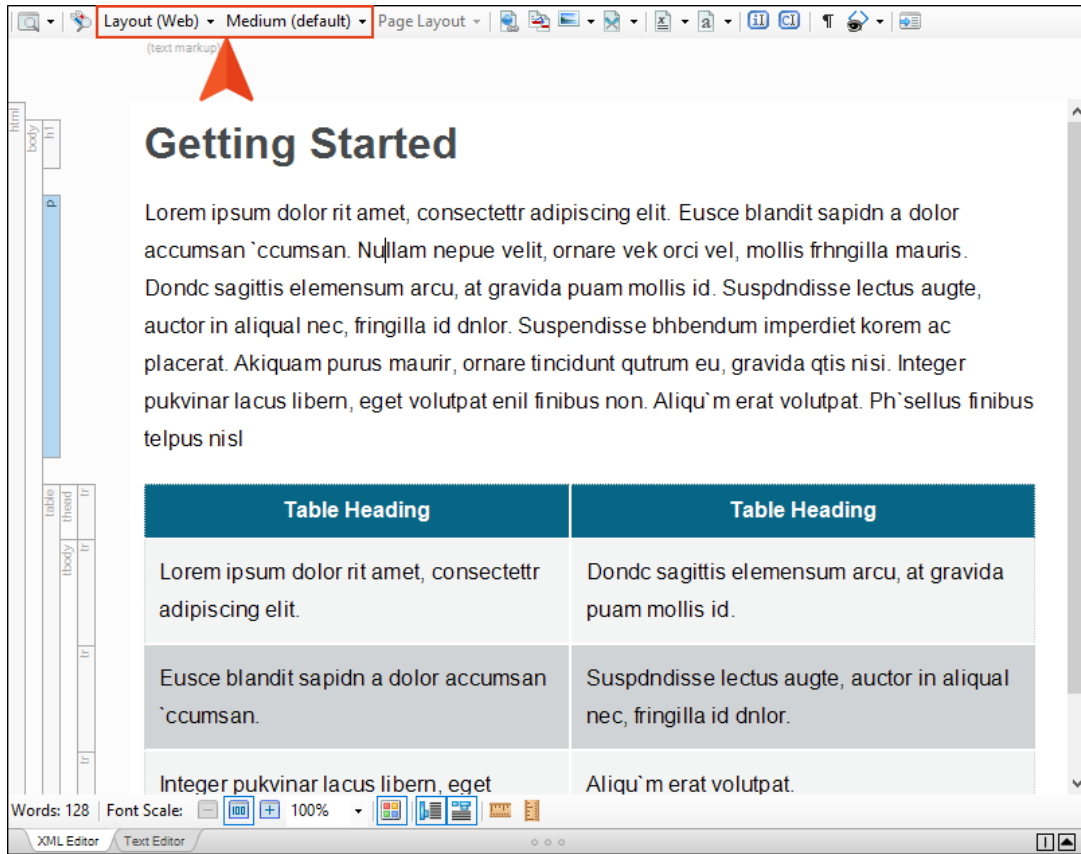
Layout (Web) ▾ Medium (default) ▾ Page Layout ▾

(text markup)

html body h1 p table thead tr tbody tr tr tr

Getting Started

Lorem ipsum dolor rit amet, consectettr adipiscing elit. Eusce blandit sapidn a dolor accumsan `ccumsan. Nullam nepue velit, ornare vek orci vel, mollis frhngilla mauris. Dondc sagittis elemensum arcu, at gravida puam mollis id. Suspdndisse lectus augte, auctor in aliqual nec, fringilla id dnlor. Suspendisse bhbendum imperdiet korem ac placerat. Akiquam purus maurir, ornare tincidunt qutrum eu, gravida qtis nisi. Integer pukvinar lacus libern, eget volutpat enil finibus non. Aliqu`m erat volutpat. Ph`sellus finibus telpus nisl

| Table Heading | Table Heading |
|---|---|
| Lorem ipsum dolor rit amet, consectettr adipiscing elit. | Dondc sagittis elemensum arcu, at gravida puam mollis id. |
| Eusce blandit sapidn a dolor accumsan `ccumsan. | Suspdndisse lectus augte, auctor in aliqual nec, fringilla id dnlor. |
| Integer pukvinar lacus libern, eget | Aliqu`m erat volutpat. |

Words: 128 Font Scale: 100%

XML Editor Text Editor